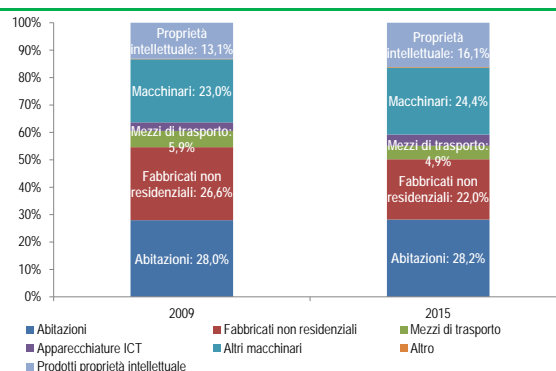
100%
90%
80%
70%
60%
50%
40%
30%
20%
10%
0%

Proprietà intellettuale: 13,1%
Macchinari: 23,0%
Mezzi di trasporto: 5,9%
Fabbricati non residenziali: 26,6%
Abitazioni: 28,0%

Proprietà intellettuale: 16,1%
Macchinari: 24,4%
Mezzi di trasporto: 4,9%
Fabbricati non residenziali: 22,0%
Abitazioni: 28,2%

2009
2015

Abitazioni
Fabbricati non residenziali
Mezzi di trasporto
Apparecchiature ICT
Altri macchinari
Altro
Prodotti proprietà intellettuale